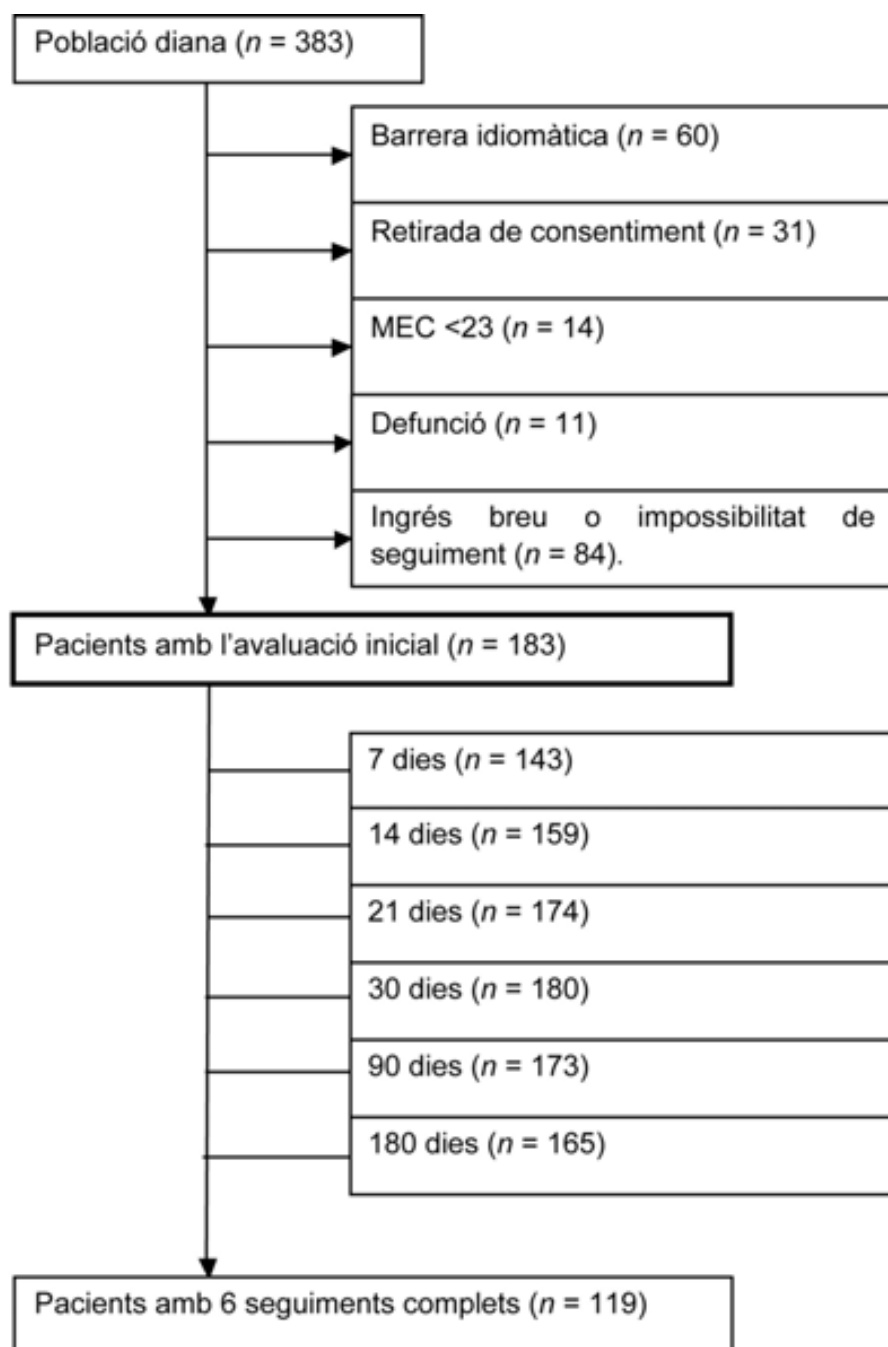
Població diana ($n$ = 383)

Barrera idiomàtica ($n$ = 60)

Retirada de consentiment ($n$ = 31)

MEC <23 ($n$ = 14)

Defunció ($n$ = 11)

Ingrés breu o impossibilitat de seguiment ($n$ = 84).

Pacients amb l'avaluació inicial ($n$ = 183)

7 dies ($n$ = 143)

14 dies ($n$ = 159)

21 dies ($n$ = 174)

30 dies ($n$ = 180)

90 dies ($n$ = 173)

180 dies ($n$ = 165)

Pacients amb 6 seguiments complets ($n$ = 119)